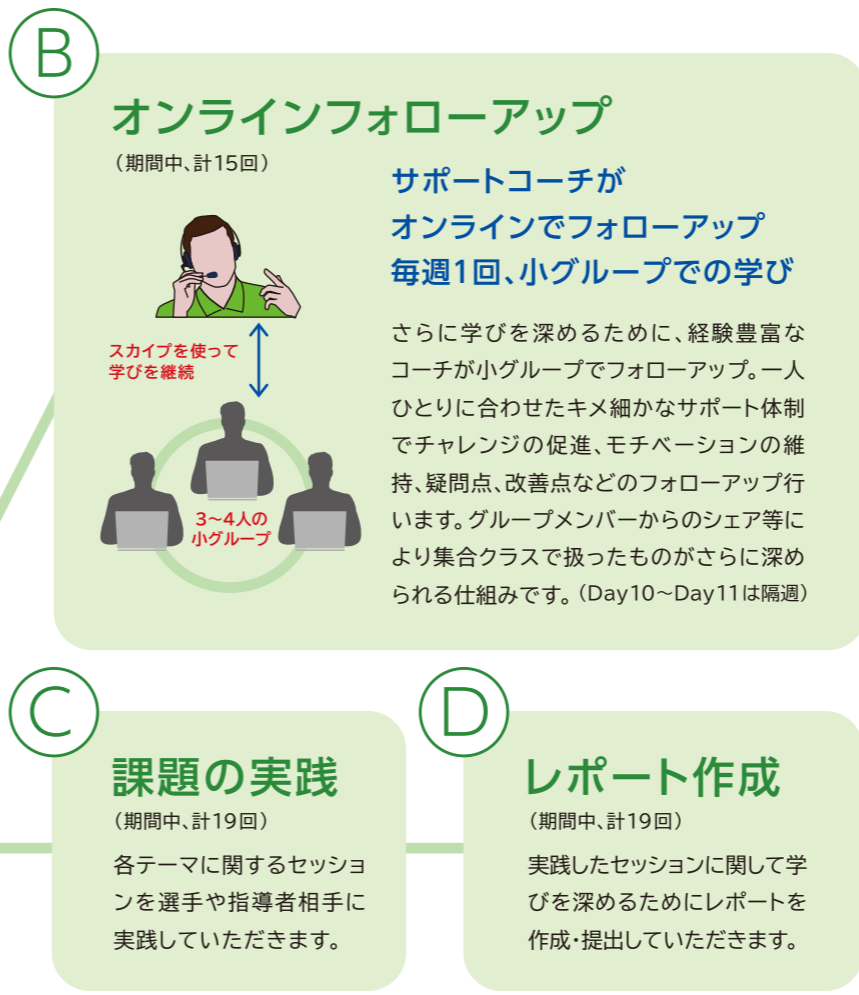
B

オンラインフォローアップ

（期間中、計15回）

スカイプを使って
学びを継続

3～4人の
小グループ

サポートコーチが
オンラインでフォローアップ
毎週1回、小グループでの学び

さらに学びを深めるために、経験豊富なコーチが小グループでフォローアップ。一人ひとりに合わせたキメ細かなサポート体制でチャレンジの促進、モチベーションの維持、疑問点、改善点などのフォローアップ行います。グループメンバーからのシェア等により集合クラスで扱ったものがさらに深められる仕組みです。（Day10～Day11は隔週）

C

課題の実践

（期間中、計19回）

各テーマに関するセッションを選手や指導者相手に実践していただきます。

D

レポート作成

（期間中、計19回）

実践したセッションに関して学びを深めるためにレポートを作成・提出していただきます。